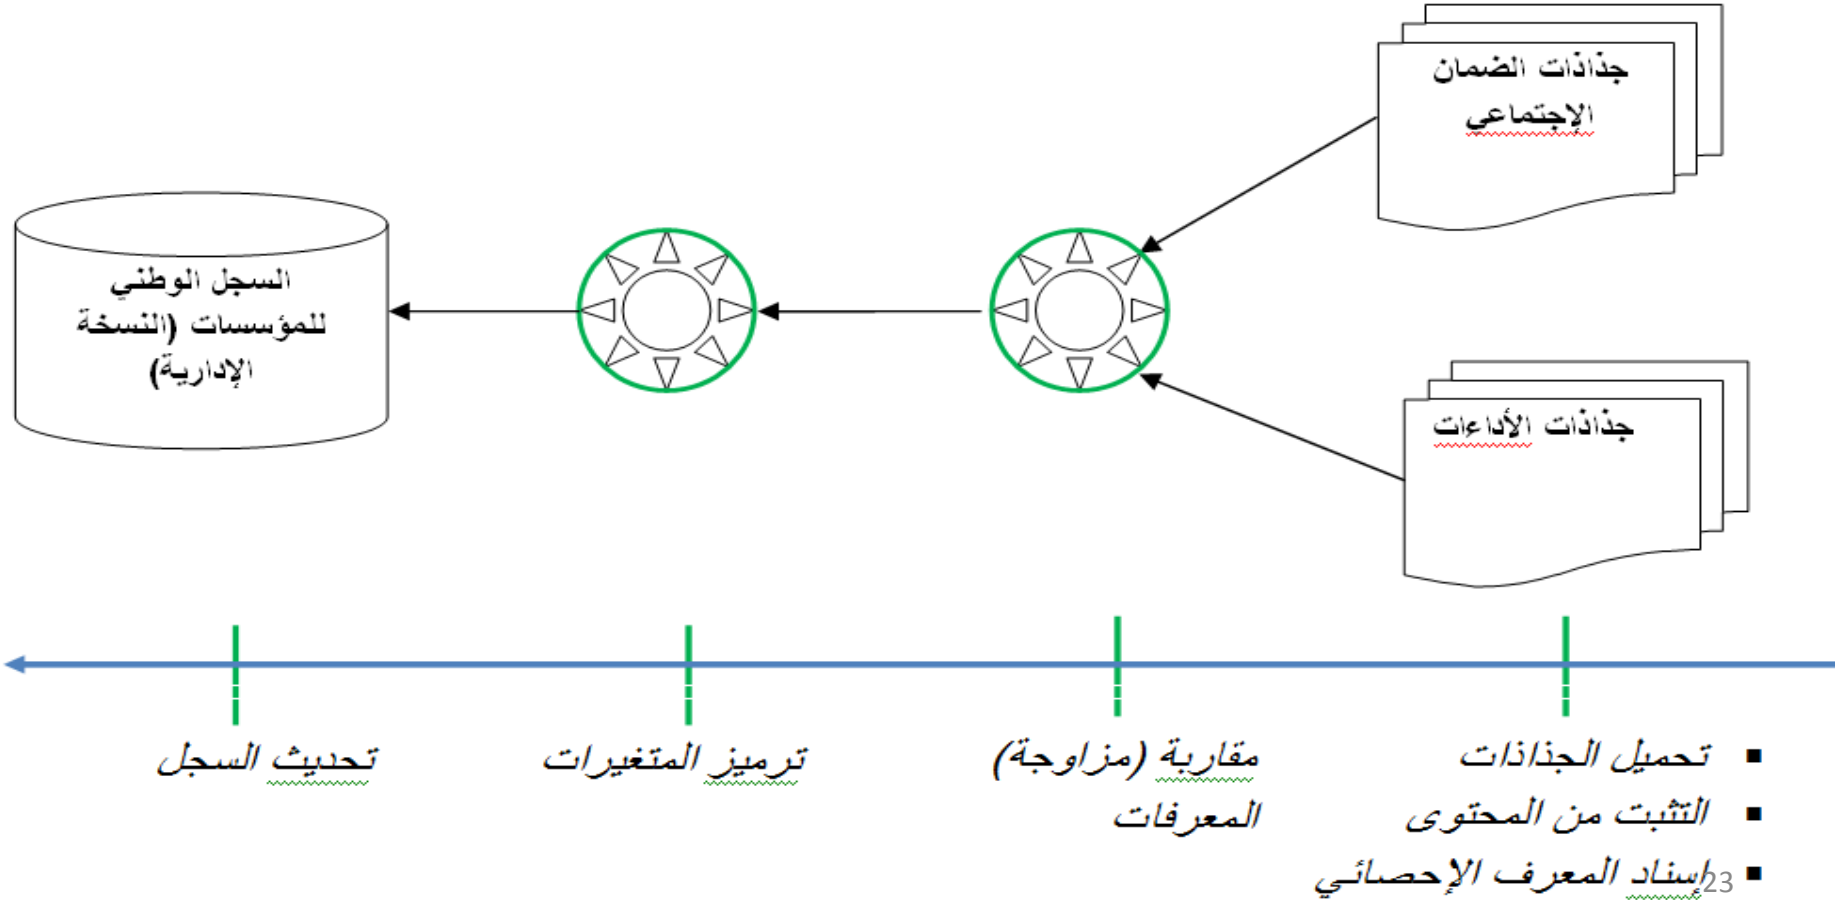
جذاذات الضمان الإجتماعي

جذاذات الأداءات

السجل الوطني للمؤسسات (النسخة الإدارية)

تحديث السجل

ترميز المتغيرات

مقاربة (مزاوجة) المعرفات

▪ تحميل الجذاذات
▪ التثبت من المحتوى
▪ إسناد المعرف الإحصائي

23